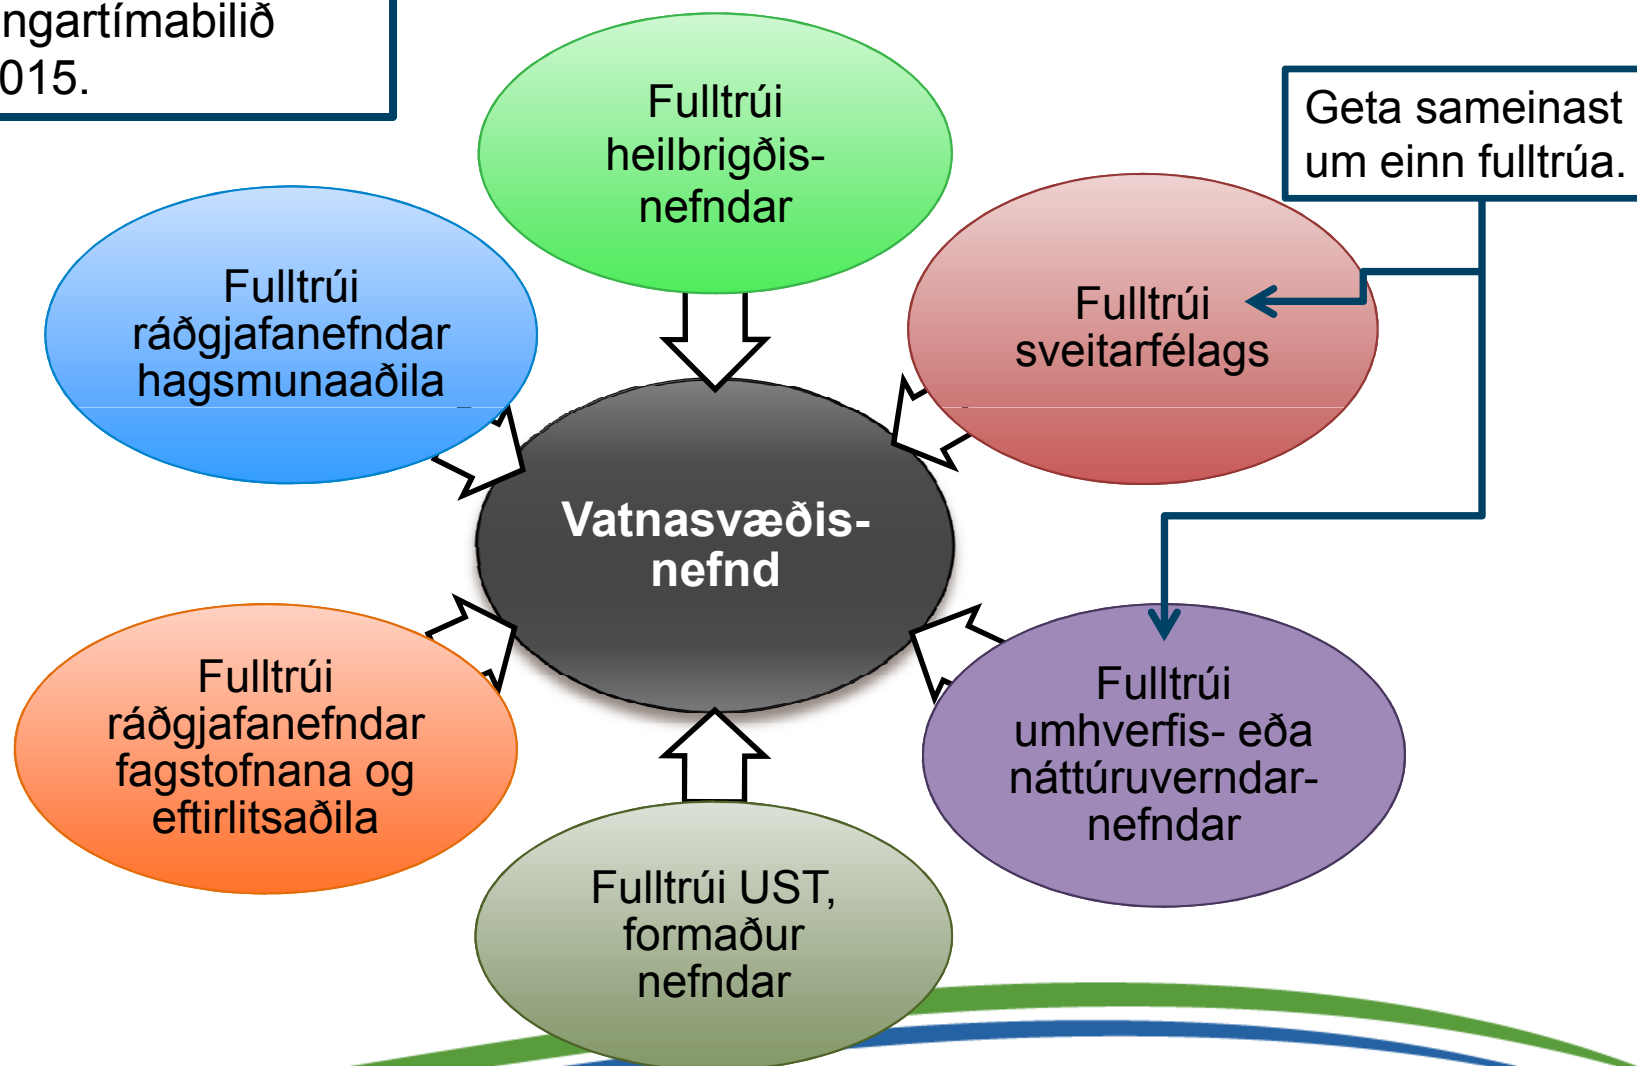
ngartímabilið
015.

Fulltrúi heilbrigðis-nefndar

Geta sameinast um einn fulltrúa.

Fulltrúi ráðgjafanefndar hagsmunaaðila

Fulltrúi sveitarfélags

Vatnasvæðis-nefnd

Fulltrúi ráðgjafanefndar fagstofnana og eftirlitsaðila

Fulltrúi umhverfis- eða náttúruverndar-nefndar

Fulltrúi UST, formaður nefndar